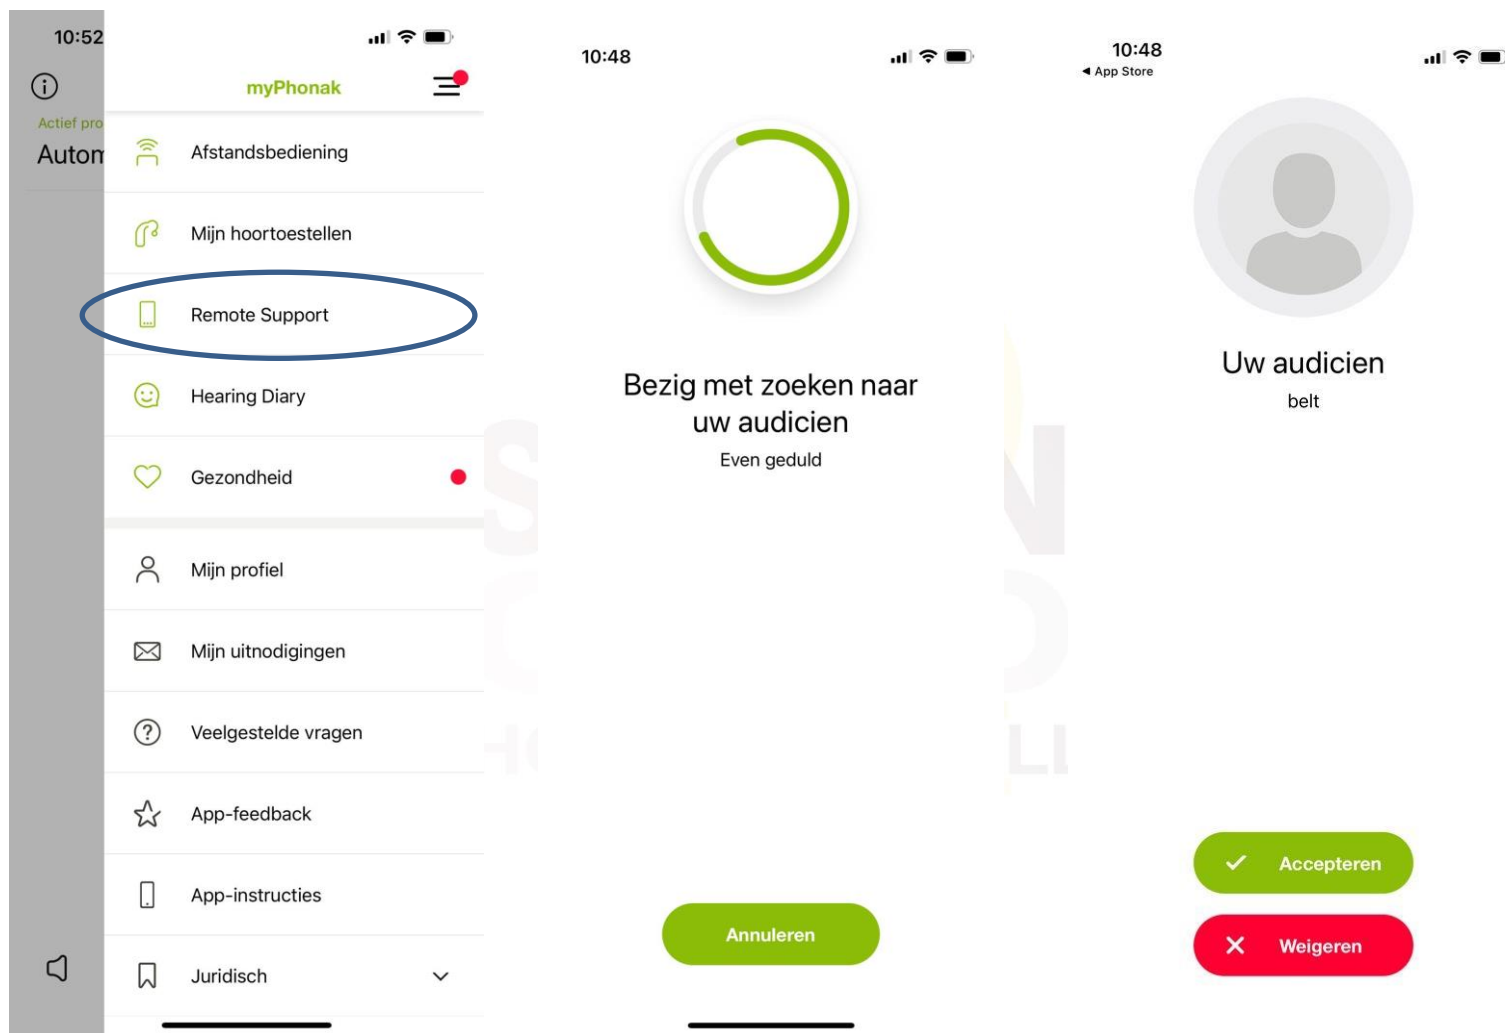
10:52

Actief pro

Autom

myPhonak

Afstandsbediening

Mijn hoortoestellen

Remote Support

Hearing Diary

Gezondheid

Mijn profiel

Mijn uitnodigingen

Veelgestelde vragen

App-feedback

App-instructies

Juridisch

10:48

Bezig met zoeken naar uw audicien

Even geduld

Annuleren

10:48
◂ App Store

Uw audicien

belt

Accepteren

Weigeren